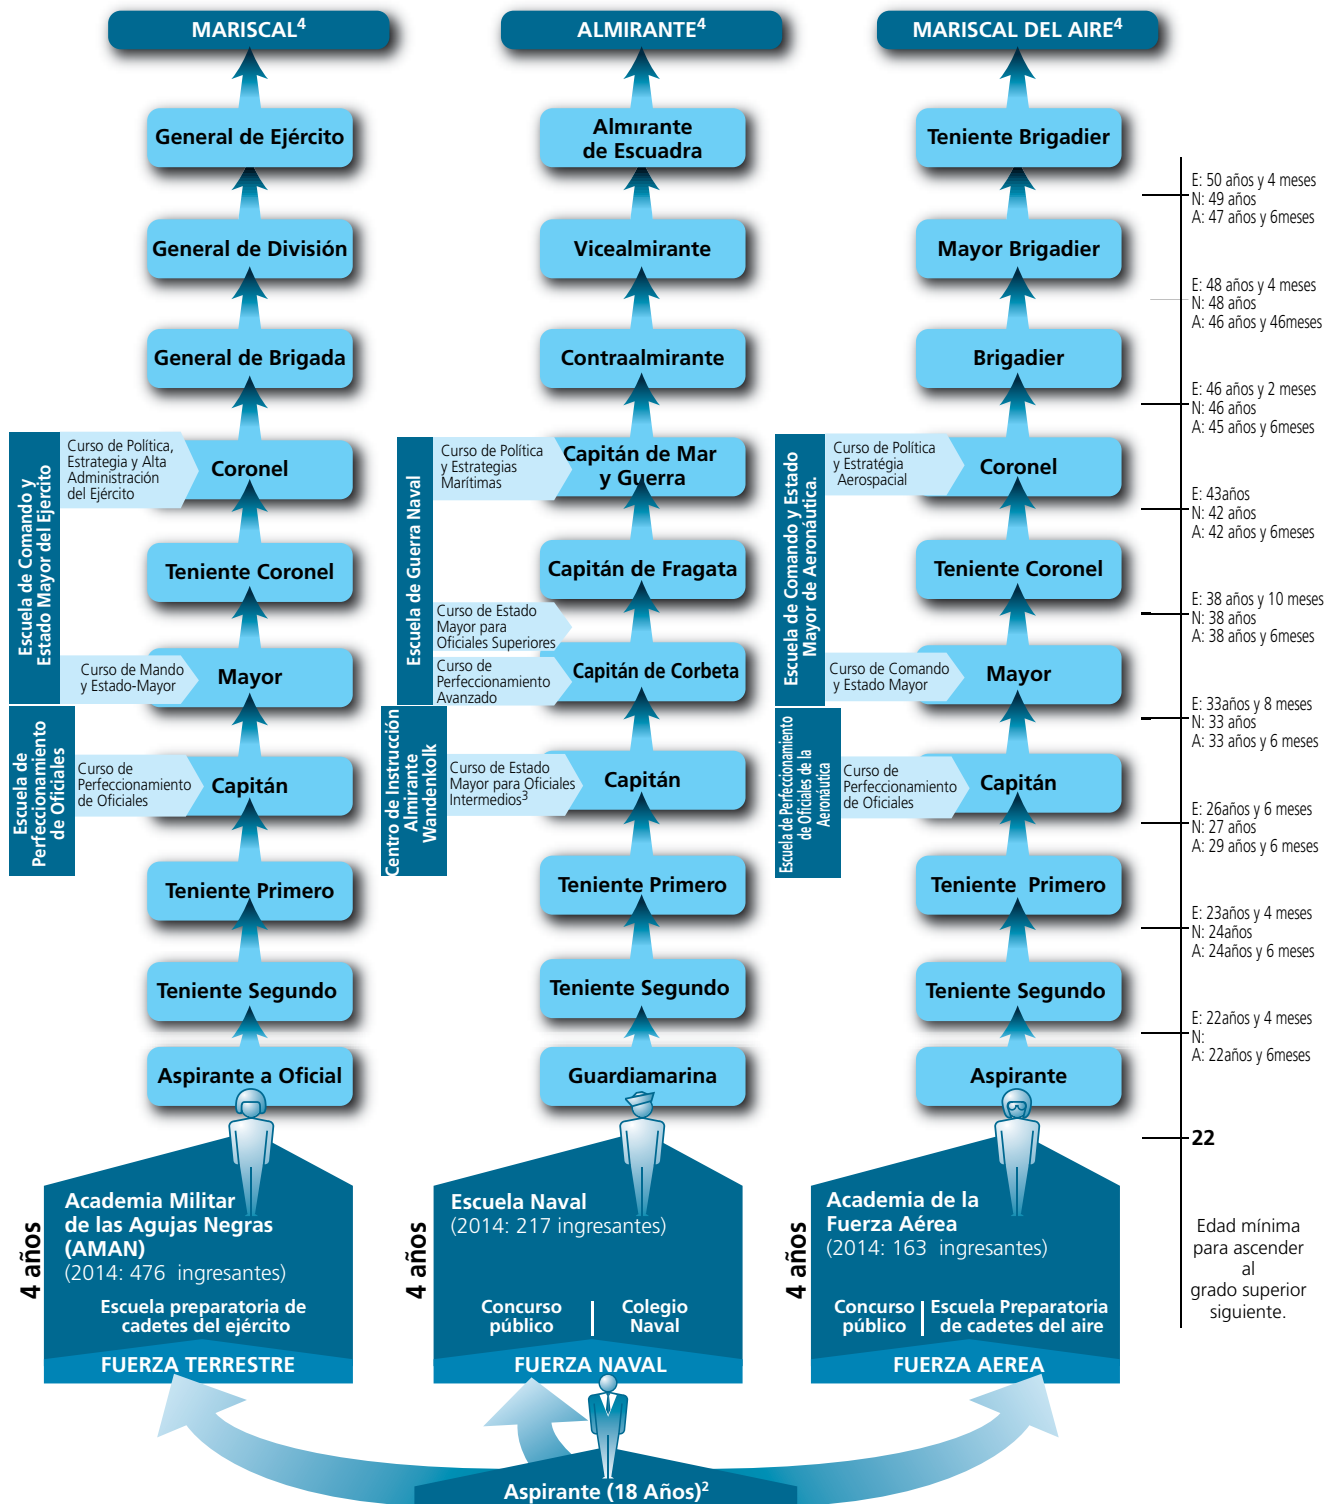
MARISCAL$^4$

General de Ejército

General de División

General de Brigada

Escuela de Comando y Estado Mayor del Ejército

Curso de Política, Estrategia y Alta Administración del Ejército

Coronel

Teniente Coronel

Curso de Mando y Estado-Mayor

Mayor

Escuela de Perfeccionamiento de Oficiales

Curso de Perfeccionamiento de Oficiales

Capitán

Teniente Primero

Teniente Segundo

Aspirante a Oficial

4 años

Academia Militar de las Agujas Negras (AMAN)
(2014: 476 ingresantes)

Escuela preparatoria de cadetes del ejército

FUERZA TERRESTRE

ALMIRANTE$^4$

Almirante de Escuadra

Vicealmirante

Contraalmirante

Escuela de Guerra Naval

Curso de Política y Estrategias Marítimas

Capitán de Mar y Guerra

Capitán de Fragata

Curso de Estado Mayor para Oficiales Superiores

Curso de Perfeccionamiento Avanzado

Capitán de Corbeta

Centro de Instrucción Almirante Wandenkolk

Curso de Estado Mayor para Oficiales Intermedios$^3$

Capitán

Teniente Primero

Teniente Segundo

Guardiamarina

4 años

Escuela Naval
(2014: 217 ingresantes)

Concurso público

Colegio Naval

FUERZA NAVAL

MARISCAL DEL AIRE$^4$

Teniente Brigadier

Mayor Brigadier

Brigadier

Escuela de Comando y Estado Mayor de Aeronáutica.

Curso de Política y Estratégia Aeroespacial

Coronel

Teniente Coronel

Curso de Comando y Estado Mayor

Mayor

Escuela de Perfeccionamiento de Oficiales de la Aeronáutica

Curso de Perfeccionamiento de Oficiales

Capitán

Teniente Primero

Teniente Segundo

Aspirante

4 años

Academia de la Fuerza Aérea
(2014: 163 ingresantes)

Concurso público

Escuela Preparatoria de cadetes del aire

FUERZA AEREA

Aspirante (18 Años)$^2$

E: 50 años y 4 meses
N: 49 años
A: 47 años y 6meses

E: 48 años y 4 meses
N: 48 años
A: 46 años y 46meses

E: 46 años y 2 meses
N: 46 años
A: 45 años y 6meses

E: 43años
N: 42 años
A: 42 años y 6meses

E: 38 años y 10 meses
N: 38 años
A: 38 años y 6meses

E: 33años y 8 meses
N: 33 años
A: 33 años y 6 meses

E: 26años y 6 meses
N: 27 años
A: 29 años y 6 meses

E: 23años y 4 meses
N: 24años
A: 24años y 6 meses

E: 22años y 4 meses
N:
A: 22años y 6meses

22

Edad mínima para ascender al grado superior siguiente.